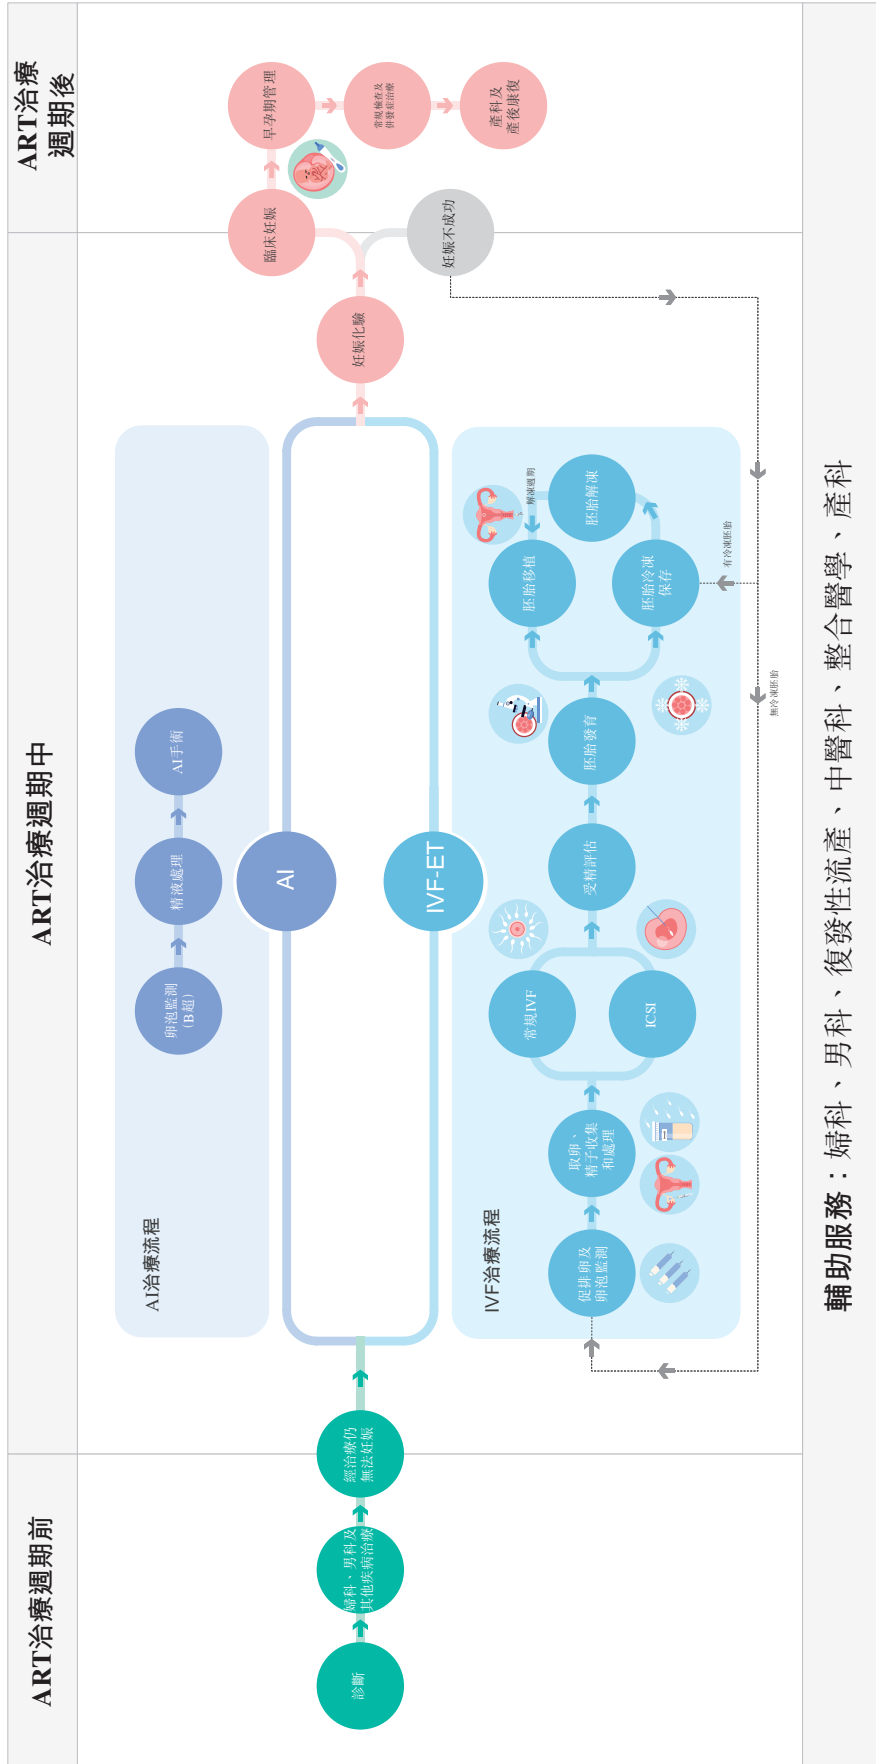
ART治療週期前

診斷

婦科、男科及其他疾病治療

經治療仍無法妊娠

ART治療週期中

AI治療流程

卵泡監測（B超）

精液處理

AI手術

AI

IVF-ET

IVF治療流程

促排卵及卵泡監測

取卵、精子收集和處理

常規IVF

ICSI

受精評估

胚胎發育

胚胎移植

胚胎冷凍保存

胚胎解凍

解凍週期

有冷凍胚胎

無冷凍胚胎

妊娠化驗

臨床妊娠

妊娠不成功

ART治療週期後

早孕期管理

常規檢查及併發症治療

產科及產後康復

輔助服務：婦科、男科、復發性流產、中醫科、整合醫學、產科